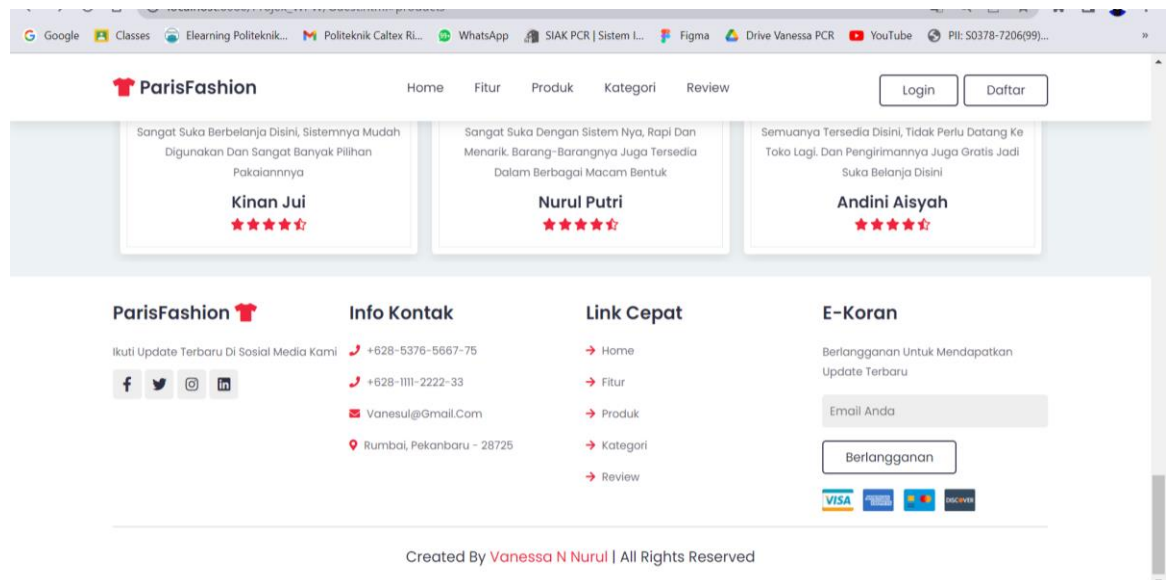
Google Classes Elearning Politeknik... Politeknik Caltex Ri... WhatsApp SIAK PCR | Sistem I... Figma Drive Vanessa PCR YouTube PII: S0378-7206(99)...

ParisFashion Home Fitur Produk Kategori Review Login Daftar

Sangat Suka Berbelanja Disini, Sistemnya Mudah Digunakan Dan Sangat Banyak Pilihan Pakaiannnya

Kinan Jui

Sangat Suka Dengan Sistem Nya, Rapi Dan Menarik. Barang-Barangnya Juga Tersedia Dalam Berbagai Macam Bentuk

Nurul Putri

Semuanya Tersedia Disini, Tidak Perlu Datang Ke Toko Lagi. Dan Pengirimannya Juga Gratis Jadi Suka Belanja Disini

Andini Aisyah

ParisFashion

Ikuti Update Terbaru Di Sosial Media Kami

Info Kontak

+628-5376-5667-75

+628-1111-2222-33

Vanesul@Gmail.Com

Rumbai, Pekanbaru - 28725

Link Cepat

Home

Fitur

Produk

Kategori

Review

E-Koran

Berlangganan Untuk Mendapatkan Update Terbaru

Email Anda

Berlangganan

VISA DISCOVER

Created By Vanessa N Nurul | All Rights Reserved